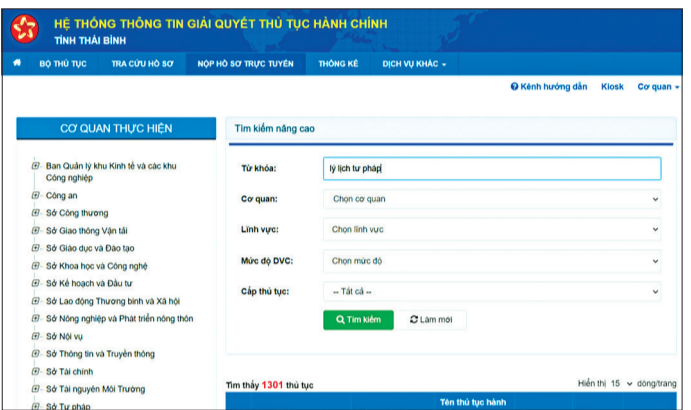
HỆ THỐNG THÔNG TIN GIẢI QUYẾT THỦ TỤC HÀNH CHÍNH
TỈNH THÁI BÌNH

BỘ THỦ TỤC | TRA CỨU HỒ SƠ | NỘP HỒ SƠ TRỰC TUYẾN | THỐNG KÊ | DỊCH VỤ KHÁC

Kênh hướng dẫn | Kiosk | Cơ quan

CƠ QUAN THỰC HIỆN

Ban Quản lý khu Kinh tế và các khu Công nghiệp
Công an
Sở Công thương
Sở Giao thông Vận tải
Sở Giáo dục và Đào tạo
Sở Khoa học và Công nghệ
Sở Kế hoạch và Đầu tư
Sở Lao động Thương binh và Xã hội
Sở Nông nghiệp và Phát triển nông thôn
Sở Nội vụ
Sở Thông tin và Truyền thông
Sở Tài chính
Sở Tài nguyên Môi Trường
Sở Tư pháp

Tìm kiếm nâng cao

Từ khóa: lý lịch tư pháp
Cơ quan: Chọn cơ quan
Lĩnh vực: Chọn lĩnh vực
Mức độ DVC: Chọn mức độ
Cấp thủ tục: -- Tất cả --

Tìm kiếm | Làm mới

Tìm thấy 1301 thủ tục
Hiển thị 15 dòng/trang

Tên thủ tục hành chính